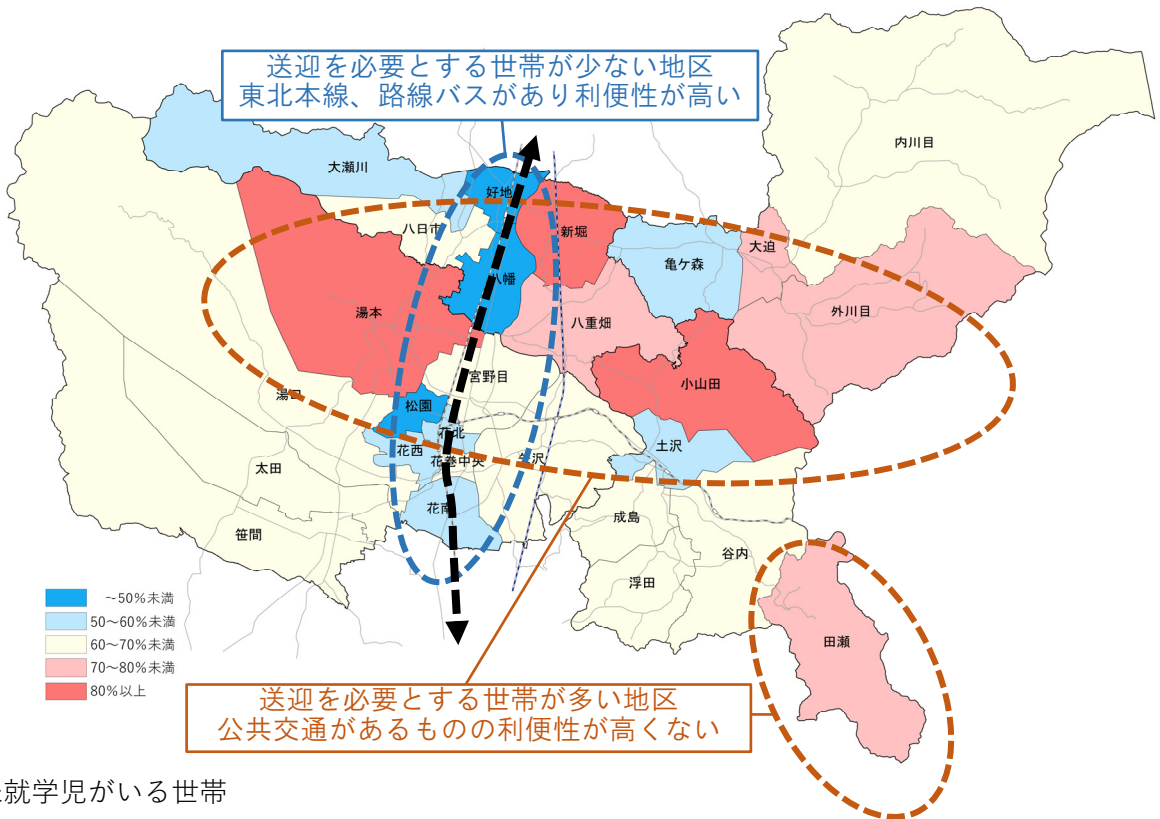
送迎を必要とする世帯が少ない地区
東北本線、路線バスがあり利便性が高い

内川目
大瀬川
好地
八日市
新堀
亀ケ森
大迫
八幡
湯本
八重畑
外川目
宮野目
小山田
湯口
松園
花北
花西
花巻中央
矢沢
土沢
太田
花南
成島
笹間
谷内
浮田
田瀬

~50%未満
50~60%未満
60~70%未満
70~80%未満
80%以上

送迎を必要とする世帯が多い地区
公共交通があるものの利便性が高くない

就学児がいる世帯